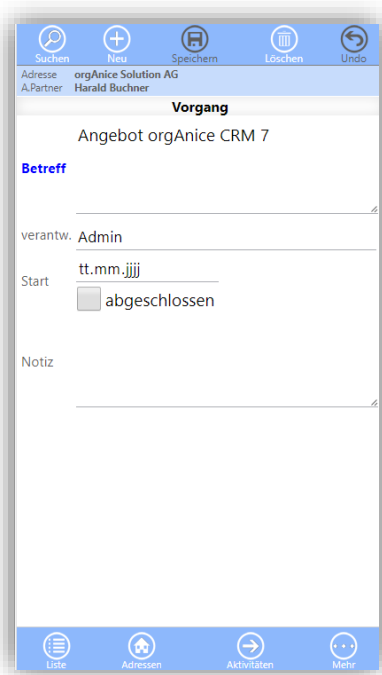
Suchen Neu Speichern Löschen Undo

Adresse orgAnice Solution AG
A.Partner Harald Buchner

Vorgang

Betreff Angebot orgAnice CRM 7

verantw. Admin

Start tt.mm.jjjj

abgeschlossen

Notiz

Liste Adressen Aktivitäten Mehr